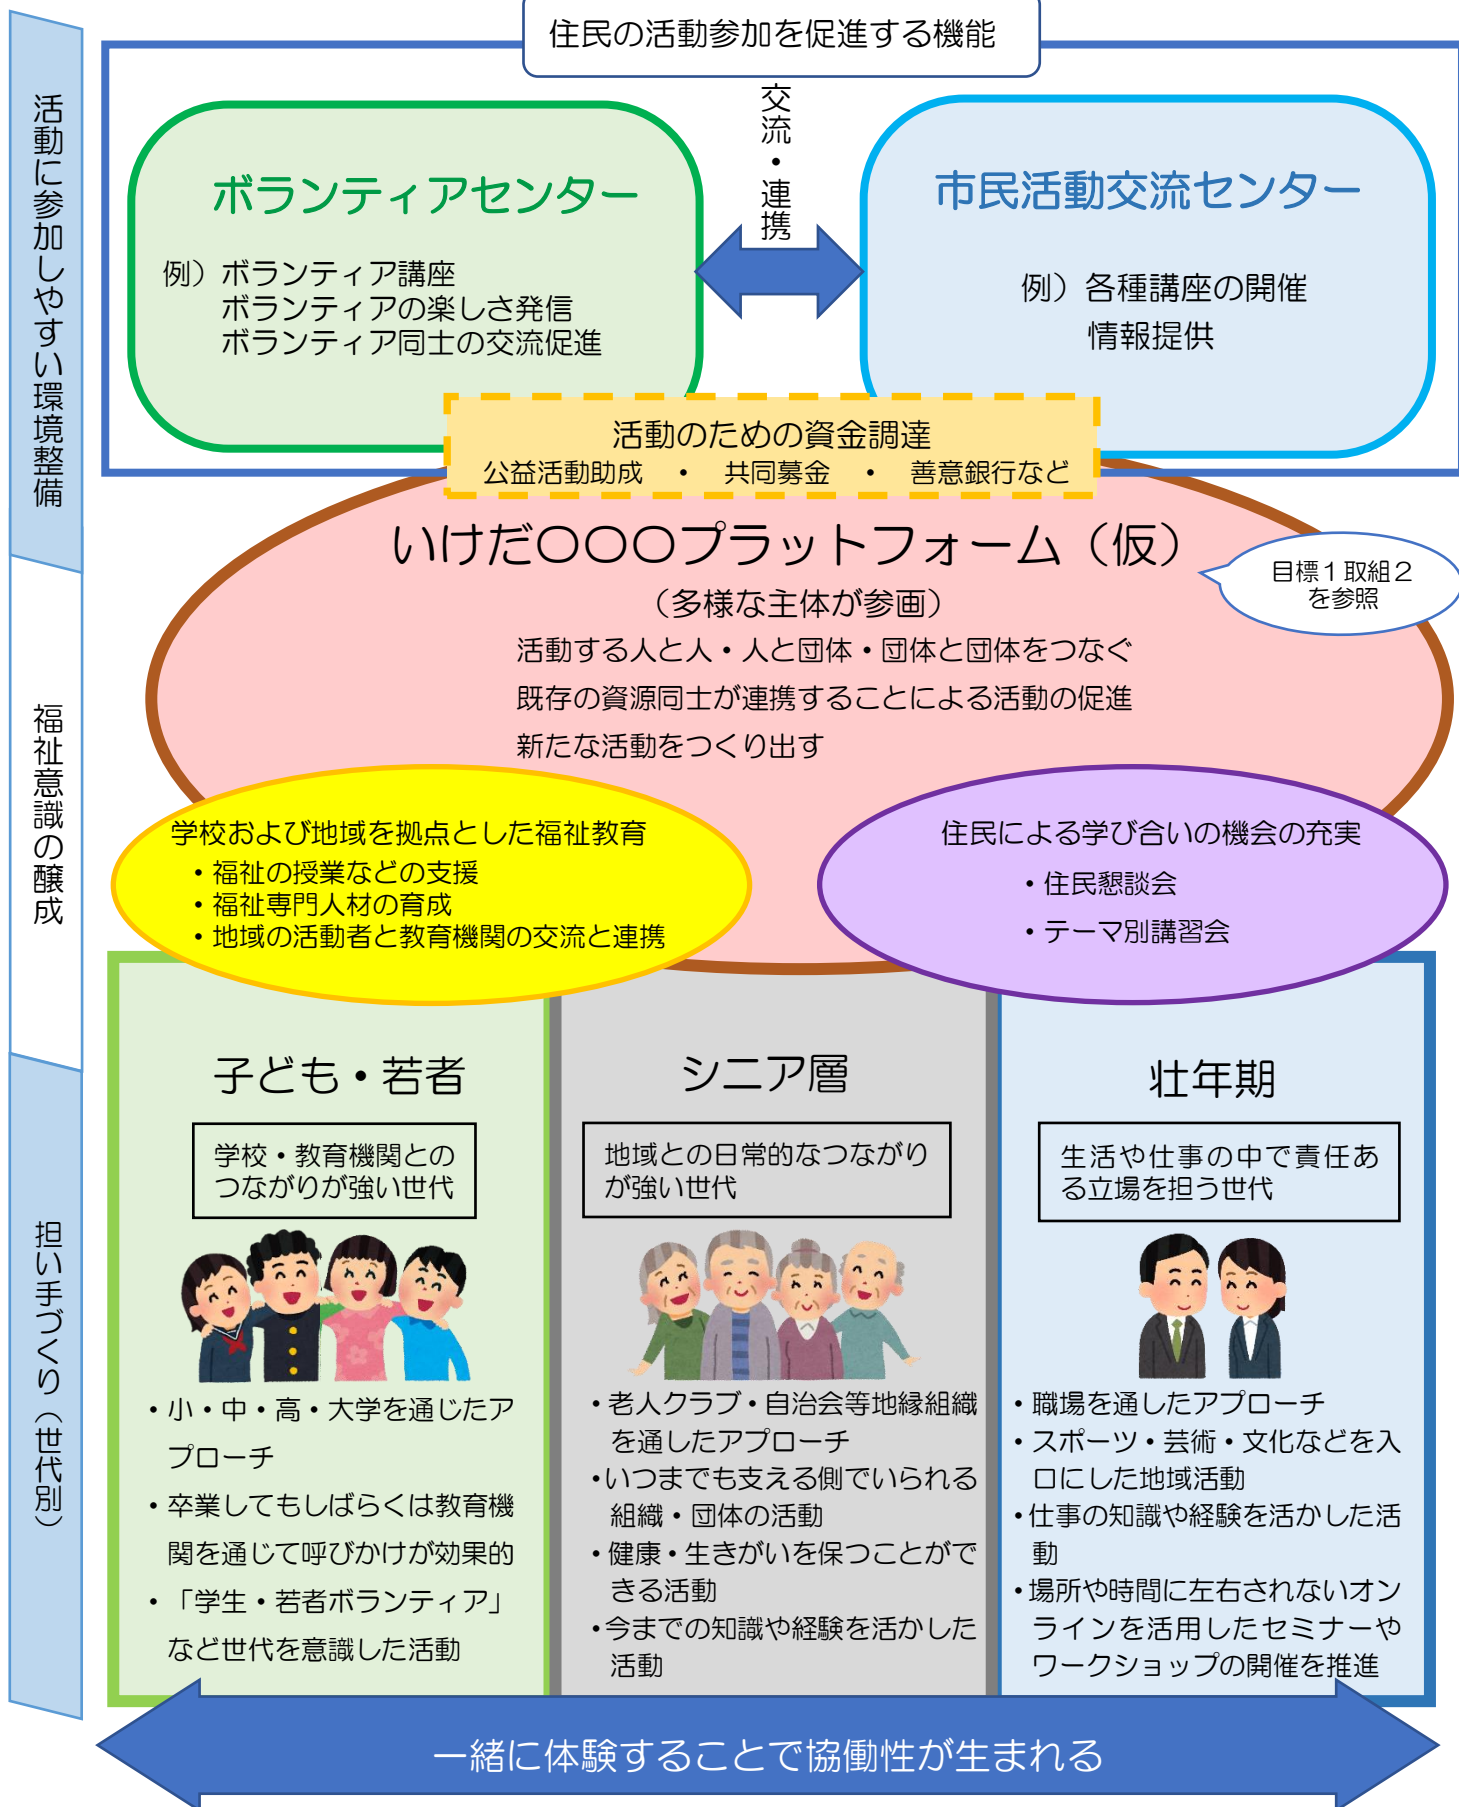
活動に参加しやすい環境整備

住民の活動参加を促進する機能

ボランティアセンター

例）ボランティア講座
ボランティアの楽しさ発信
ボランティア同士の交流促進

交流・連携

市民活動交流センター

例）各種講座の開催
情報提供

活動のための資金調達
公益活動助成　・　共同募金　・　善意銀行など

福祉意識の醸成

いけだ〇〇〇プラットフォーム（仮）
（多様な主体が参画）
活動する人と人・人と団体・団体と団体をつなぐ
既存の資源同士が連携することによる活動の促進
新たな活動をつくり出す

目標１取組２を参照

学校および地域を拠点とした福祉教育
・福祉の授業などの支援
・福祉専門人材の育成
・地域の活動者と教育機関の交流と連携

住民による学び合いの機会の充実
・住民懇談会
・テーマ別講習会

担い手づくり（世代別）

子ども・若者

学校・教育機関とのつながりが強い世代

・小・中・高・大学を通じたアプローチ
・卒業してもしばらくは教育機関を通じて呼びかけが効果的
・「学生・若者ボランティア」など世代を意識した活動

シニア層

地域との日常的なつながりが強い世代

・老人クラブ・自治会等地縁組織を通したアプローチ
・いつまでも支える側でいられる組織・団体の活動
・健康・生きがいを保つことができる活動
・今までの知識や経験を活かした活動

壮年期

生活や仕事の中で責任ある立場を担う世代

・職場を通したアプローチ
・スポーツ・芸術・文化などを入口にした地域活動
・仕事の知識や経験を活かした活動
・場所や時間に左右されないオンラインを活用したセミナーやワークショップの開催を推進

一緒に体験することで協働性が生まれる